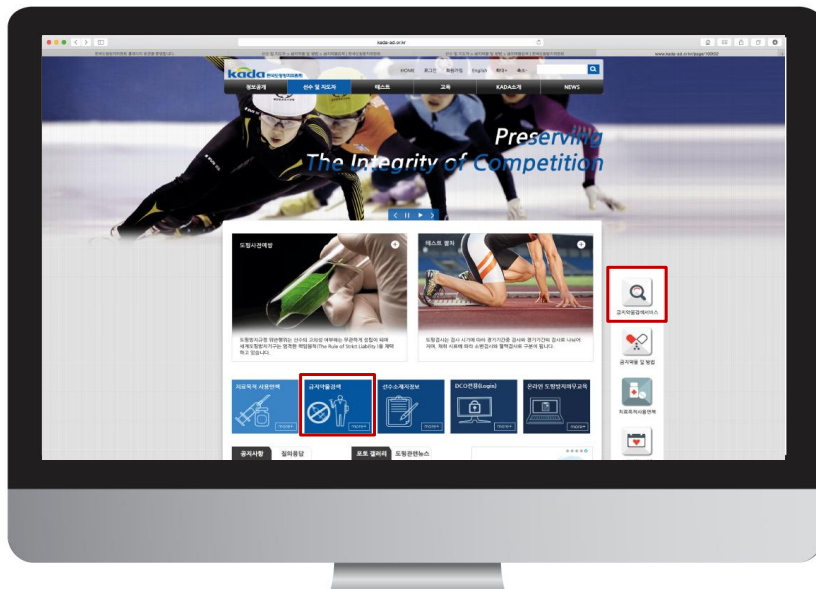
kada-ad.or.kr

kada 한국도핑방지위원회

HOME 로그인 회원가입 English

정보공개 선수 및 지도자 테스트 교육 KADA소개 NEWS

Preserving
The Integrity of Competition

도핑사전예방

테스트 절차

치료목적 사용면책

금지약물검색

선수소재지정보

DCO전용(Login)

온라인 도핑방지예방교육

공지사항 질의응답

포토 갤러리 도핑관련뉴스

금지약물검색서비스

금지약물 및 방법

치료목적사용면책